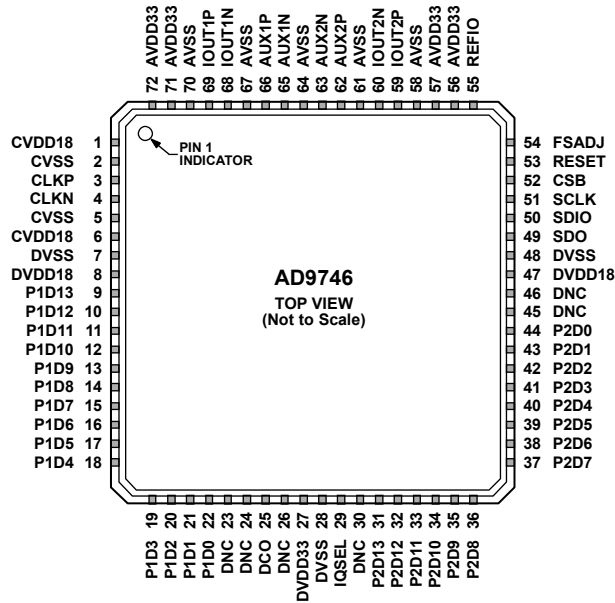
72 AVDD33
71 AVDD33
70 AVSS
69 IOUT1P
68 IOUT1N
67 AVSS
66 AUX1P
65 AUX1N
64 AVSS
63 AUX2N
62 AUX2P
61 AVSS
60 IOUT2N
59 IOUT2P
58 AVSS
57 AVDD33
56 AVDD33
55 REFIO

CVDD18 1
CVSS 2
CLKP 3
CLKN 4
CVSS 5
CVDD18 6
DVSS 7
DVDD18 8
P1D13 9
P1D12 10
P1D11 11
P1D10 12
P1D9 13
P1D8 14
P1D7 15
P1D6 16
P1D5 17
P1D4 18

PIN 1 INDICATOR

AD9746
TOP VIEW
(Not to Scale)

54 FSADJ
53 RESET
52 CSB
51 SCLK
50 SDIO
49 SDO
48 DVSS
47 DVDD18
46 DNC
45 DNC
44 P2D0
43 P2D1
42 P2D2
41 P2D3
40 P2D4
39 P2D5
38 P2D6
37 P2D7

19 P1D3
20 P1D2
21 P1D1
22 P1D0
23 DNC
24 DNC
25 DCO
26 DNC
27 DVDD33
28 DVSS
29 IQSEL
30 DNC
31 P2D13
32 P2D12
33 P2D11
34 P2D10
35 P2D9
36 P2D8